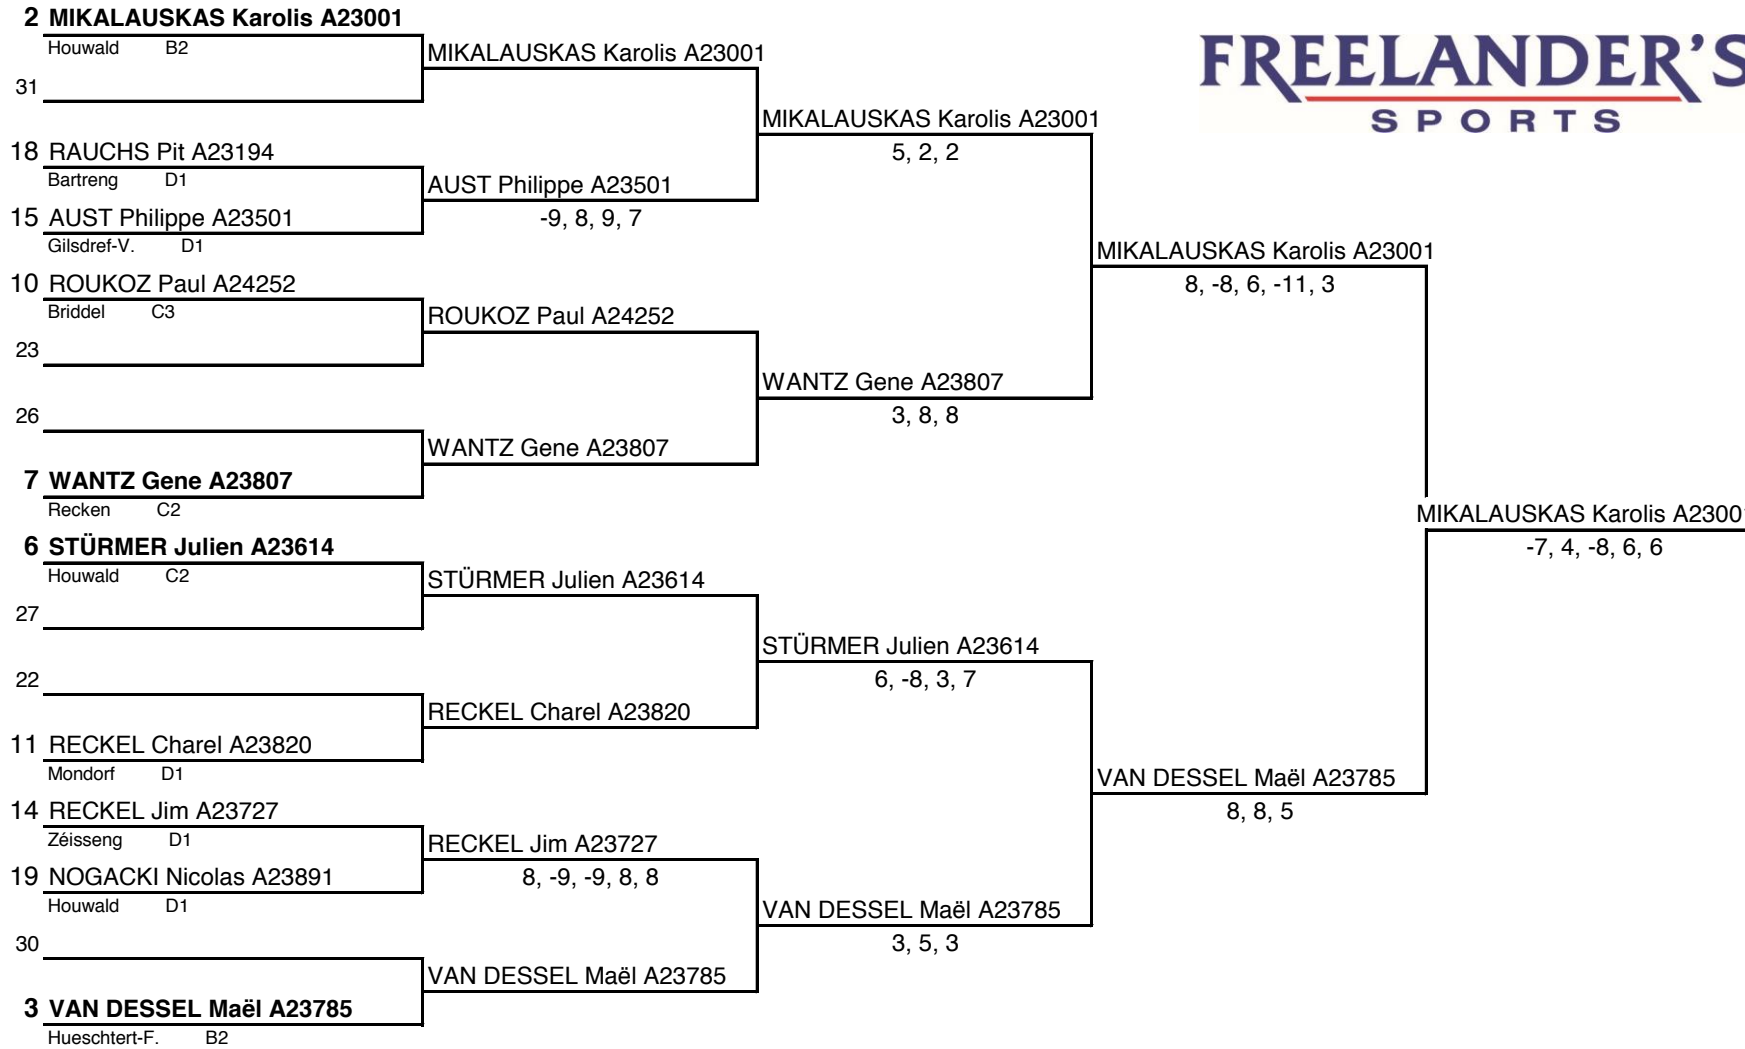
2 MIKALAUSKAS Karolis A23001
Houwald B2
31

18 RAUCHS Pit A23194
Bartreng D1
15 AUST Philippe A23501
Gilsdref-V. D1
10 ROUKOZ Paul A24252
Briddel C3
23

26

7 WANTZ Gene A23807
Recken C2
6 STÜRMER Julien A23614
Houwald C2
27

22

11 RECKEL Charel A23820
Mondorf D1
14 RECKEL Jim A23727
Zéisseng D1
19 NOGACKI Nicolas A23891
Houwald D1
30

3 VAN DESSEL Maël A23785
Hueschtert-F. B2

MIKALAUSKAS Karolis A23001
AUST Philippe A23501
-9, 8, 9, 7
ROUKOZ Paul A24252
WANTZ Gene A23807
STÜRMER Julien A23614
RECKEL Charel A23820
RECKEL Jim A23727
8, -9, -9, 8, 8
VAN DESSEL Maël A23785

MIKALAUSKAS Karolis A23001
5, 2, 2
WANTZ Gene A23807
3, 8, 8
STÜRMER Julien A23614
6, -8, 3, 7
VAN DESSEL Maël A23785
3, 5, 3

MIKALAUSKAS Karolis A23001
8, -8, 6, -11, 3
VAN DESSEL Maël A23785
8, 8, 5

MIKALAUSKAS Karolis A2300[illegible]
-7, 4, -8, 6, 6

FREELANDER'S
SPORTS